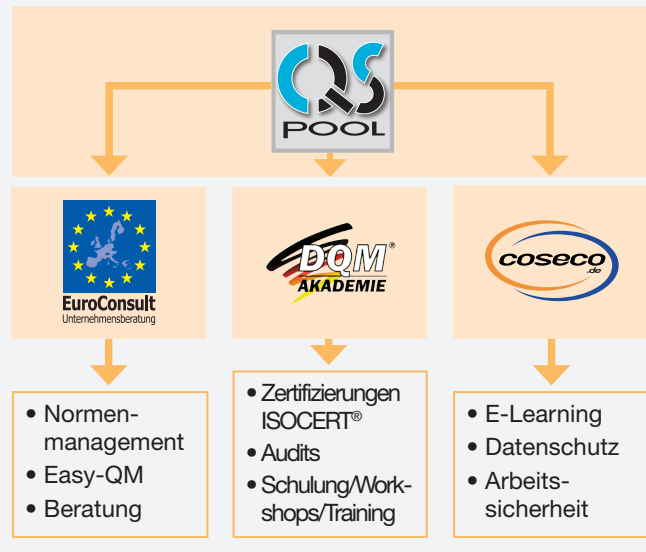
QS
POOL

EuroConsult
Unternehmensberatung

DQM®
AKADEMIE

coseco.de

• Normen-management
• Easy-QM
• Beratung

• Zertifizierungen ISOCERT®
• Audits
• Schulung/Work-shops/Training

• E-Learning
• Datenschutz
• Arbeits-sicherheit